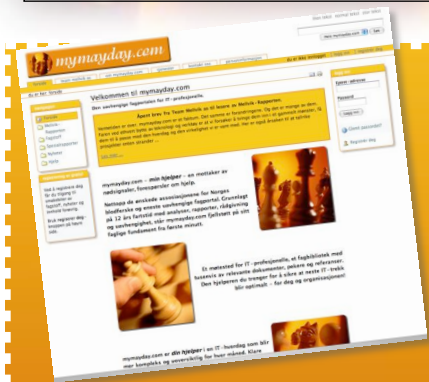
mymayday.com

Velkommen til mymayday.com

Den uavhengige fagportalen for IT-profesjonelle.

Åpent brev fra Team Mellvik og til leserne av Mellvik-Rapporten

mymayday.com - min hjelper - en mottaker av nødsignaler, forespørsler om hjelp.

Nettopp de enkelte assosiasjonene for Norges bledferske og eneste uavhengige fagportal. Grunnlagt på 12 års fartstid med analyser, rapporter, rådgivning og uavhengighet, står mymayday.com fjellstøtt på sitt faglige fundament fra første minutt.

Et møtested for IT-profesjonelle, et fagbibliotek med tusenvis av relevante dokumenter, pekere og referanser. Den hjelperen du trenger for å sikre at neste IT-trekk blir optimalt - for deg og organisasjonen!

mymayday.com er din hjelper i en IT-hverdag som blir mer kompleks og uoversiktlig for hver måned. Klare

E-postadresse
Passord
Logg inn
Glemt passordet?
Registrer deg